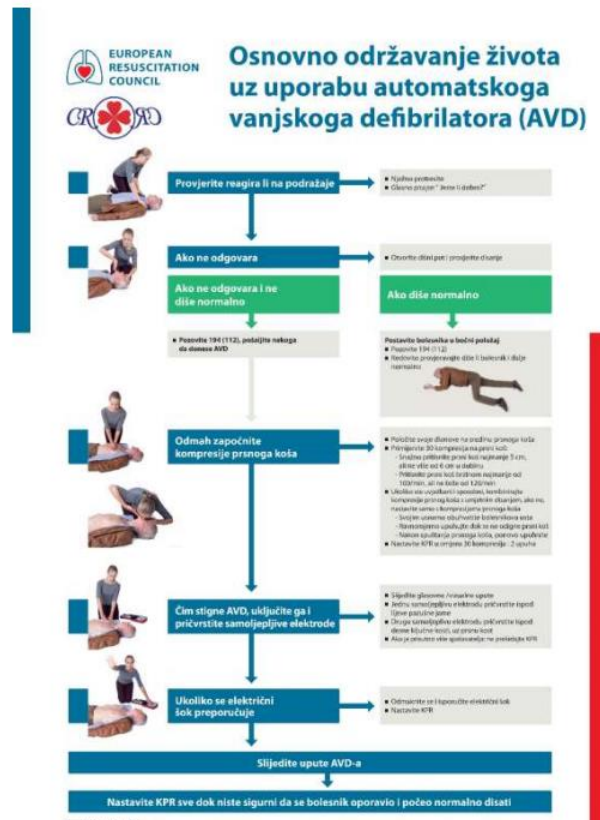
EUROPEAN RESUSCITATION COUNCIL

CRORC

Osnovno održavanje života uz uporabu automatskoga vanjskoga defibrilatora (AVD)

Provjerite reagira li na podražaje

• Nježno protresite
• Glasno pitajte: "Jeste li dobro?"

Ako ne odgovara

• Otvorite dišni put i provjerite disanje

Ako ne odgovara i ne diše normalno

Ako diše normalno

• Pozovite 194 (112), pošaljite nekoga da donese AVD

Postavite bolesnika u bočni položaj
• Pozovite 194 (112)
• Redovito provjeravajte diše li bolesnik i dalje normalno

Odmah započnite kompresije prsnoga koša

• Položite svoje dlanove na sredinu prsnoga koša
• Primijenite 30 kompresija na prsnu kost:
- Snažno pritisnite prsnu kost najmanje 5 cm, ali ne više od 6 cm u dubinu
- Pritisnite prsnu kost brzinom najmanje od 100/min, ali ne bržom od 120/min
• Ukoliko ste uvježbani i sposobni, kombinirajte kompresije prsnog koša s umjetnim disanjem, ako ne, nastavite samo s kompresijama prsnoga koša
- Stisnite vrh nosa i obuhvatite bolesnikova usta
- Ravnomjerno upuhujte dok se ne odigne prsni koš
- Nakon spuštanja prsnoga koša, ponovo upuhnite
• Nastavite KPR u omjeru 30 kompresija : 2 upuha

Čim stigne AVD, uključite ga i pričvrstite samoljepljive elektrode

• Slijedite glasovne /vizualne upute
• Jednu samoljepljivu elektrodu pričvrstite ispod lijeve pazušne jame
• Drugu samoljepljivu elektrodu pričvrstite ispod desne ključne kosti, uz prsnu kost
• Ako je prisutno više spašavatelja ne prekidajte KPR

Ukoliko se električni šok preporučuje

• Odmaknite se i isporučite električni šok
• Nastavite KPR

Slijedite upute AVD-a

Nastavite KPR sve dok niste sigurni da se bolesnik oporavio i počeo normalno disati